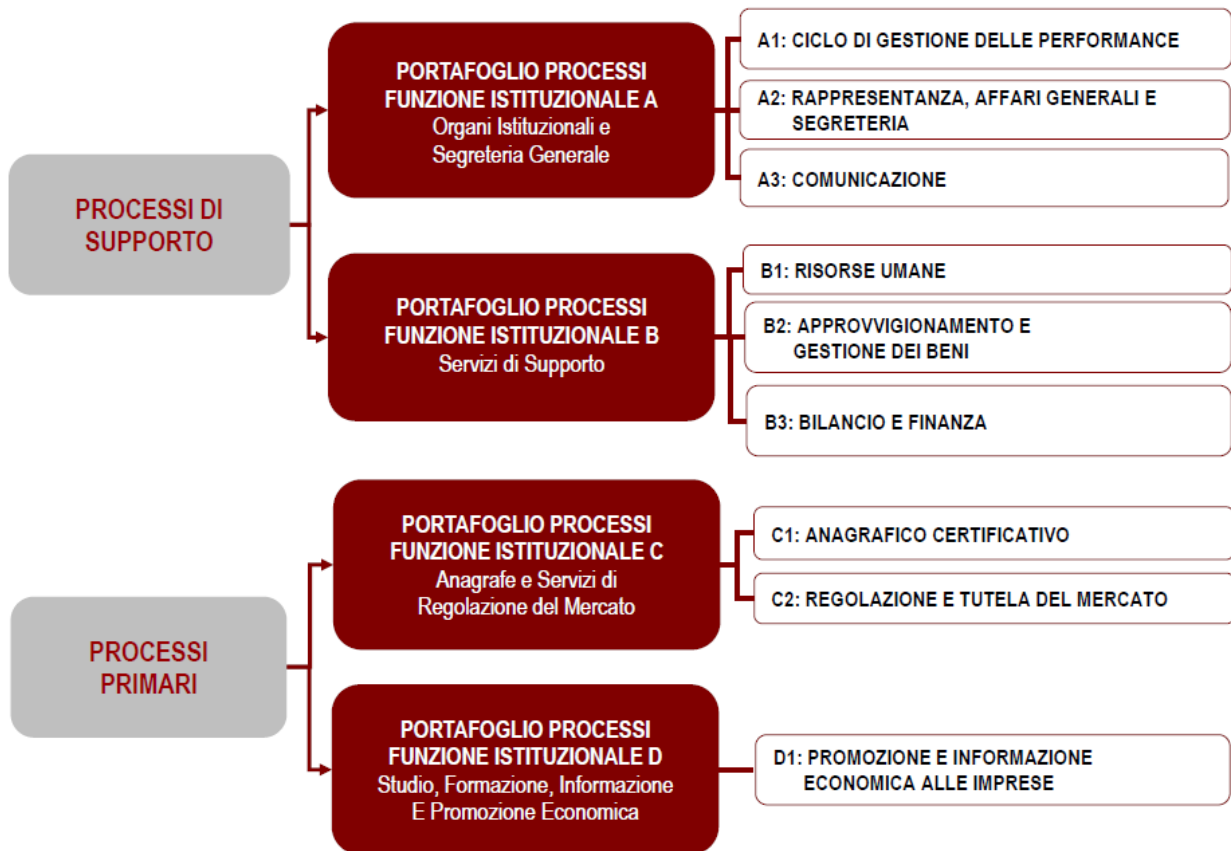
PROCESSI DI SUPPORTO

PORTAFOGLIO PROCESSI FUNZIONE ISTITUZIONALE A
Organi Istituzionali e Segreteria Generale

A1: CICLO DI GESTIONE DELLE PERFORMANCE

A2: RAPPRESENTANZA, AFFARI GENERALI E SEGRETERIA

A3: COMUNICAZIONE

PORTAFOGLIO PROCESSI FUNZIONE ISTITUZIONALE B
Servizi di Supporto

B1: RISORSE UMANE

B2: APPROVVIGIONAMENTO E GESTIONE DEI BENI

B3: BILANCIO E FINANZA

PROCESSI PRIMARI

PORTAFOGLIO PROCESSI FUNZIONE ISTITUZIONALE C
Anagrafe e Servizi di Regolazione del Mercato

C1: ANAGRAFICO CERTIFICATIVO

C2: REGOLAZIONE E TUTELA DEL MERCATO

PORTAFOGLIO PROCESSI FUNZIONE ISTITUZIONALE D
Studio, Formazione, Informazione E Promozione Economica

D1: PROMOZIONE E INFORMAZIONE ECONOMICA ALLE IMPRESE